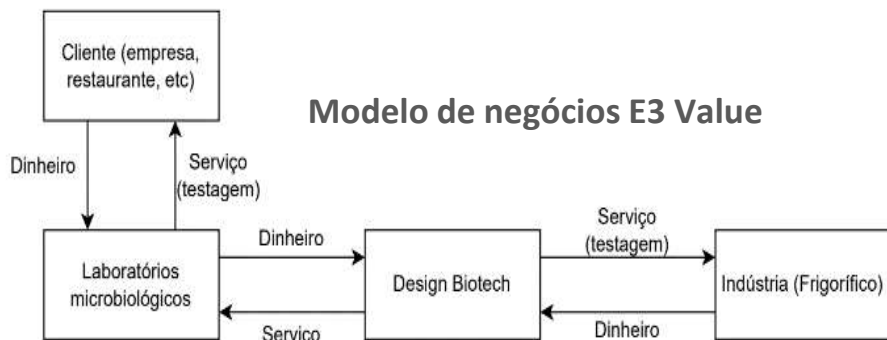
Cliente (empresa, restaurante, etc)

Modelo de negócios E3 Value

Dinheiro

Serviço (testagem)

Dinheiro

Serviço (testagem)

Laboratórios microbiológicos

Design Biotech

Indústria (Frigorífico)

Serviço

Dinheiro